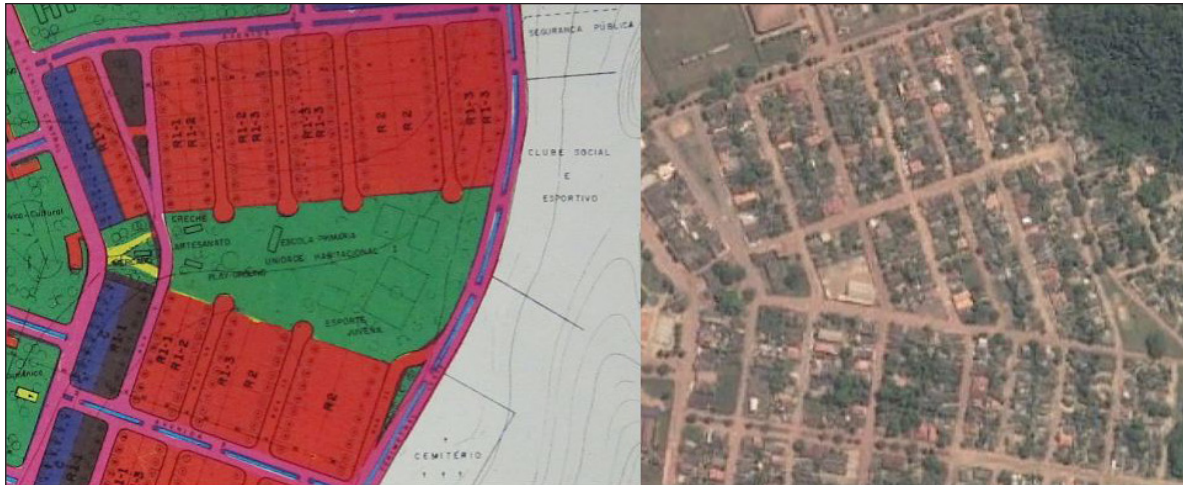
SEGURANÇA PÚBLICA

CLUBE SOCIAL E ESPORTIVO

R1-1 R1-2

R1-2 R1-3

R1-3 R1-3

R2 R2

R1-3 R1-3

R1-1

CRECHE

ARTESANATO

ESCOLA PRIMARIA

UNIDADE HABITACIONAL 1

PLAY GROUND

ESPORTE JUVENIL

...ico-Cultural

R1-1 R1-2

R1-3

R2

R2

R1-1

R1-2

CEMITERIO

R1-1 R1-3